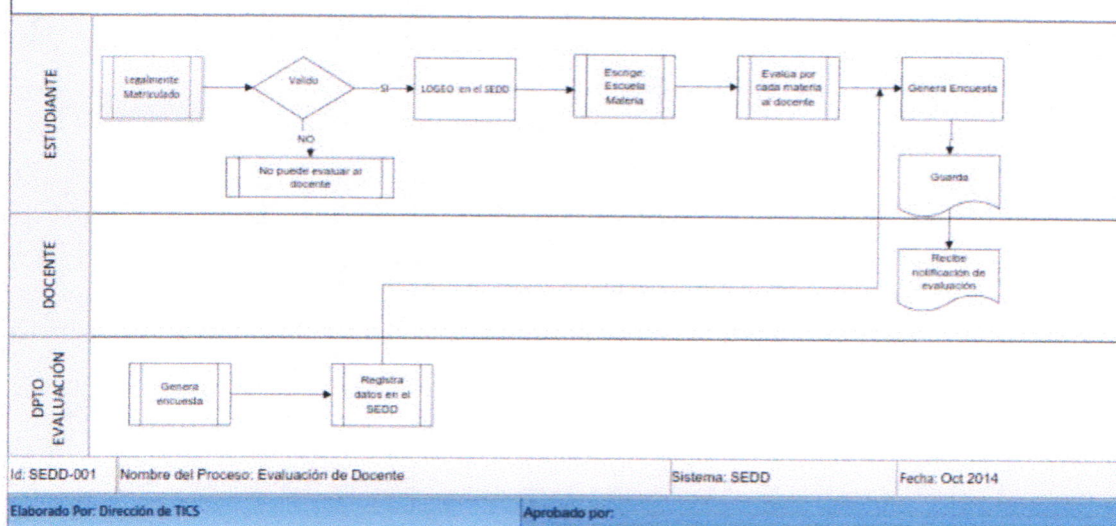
ESTUDIANTE

Legalmente Matriculado

Valido

SI

NO

No puede evaluar al docente

LOGEO en el SEDD

Escoge: Escuela Materia

Evalúa por cada materia al docente

Genera Encuesta

Guarda

DOCENTE

Recibe notificación de evaluación

DPTO EVALUACIÓN

Genera encuesta

Registra datos en el SEDD

| Id: SEDD-001 | Nombre del Proceso: Evaluación de Docente | Sistema: SEDD | Fecha: Oct 2014 |
|---|---|---|---|

Elaborado Por: Dirección de TICS

Aprobado por: